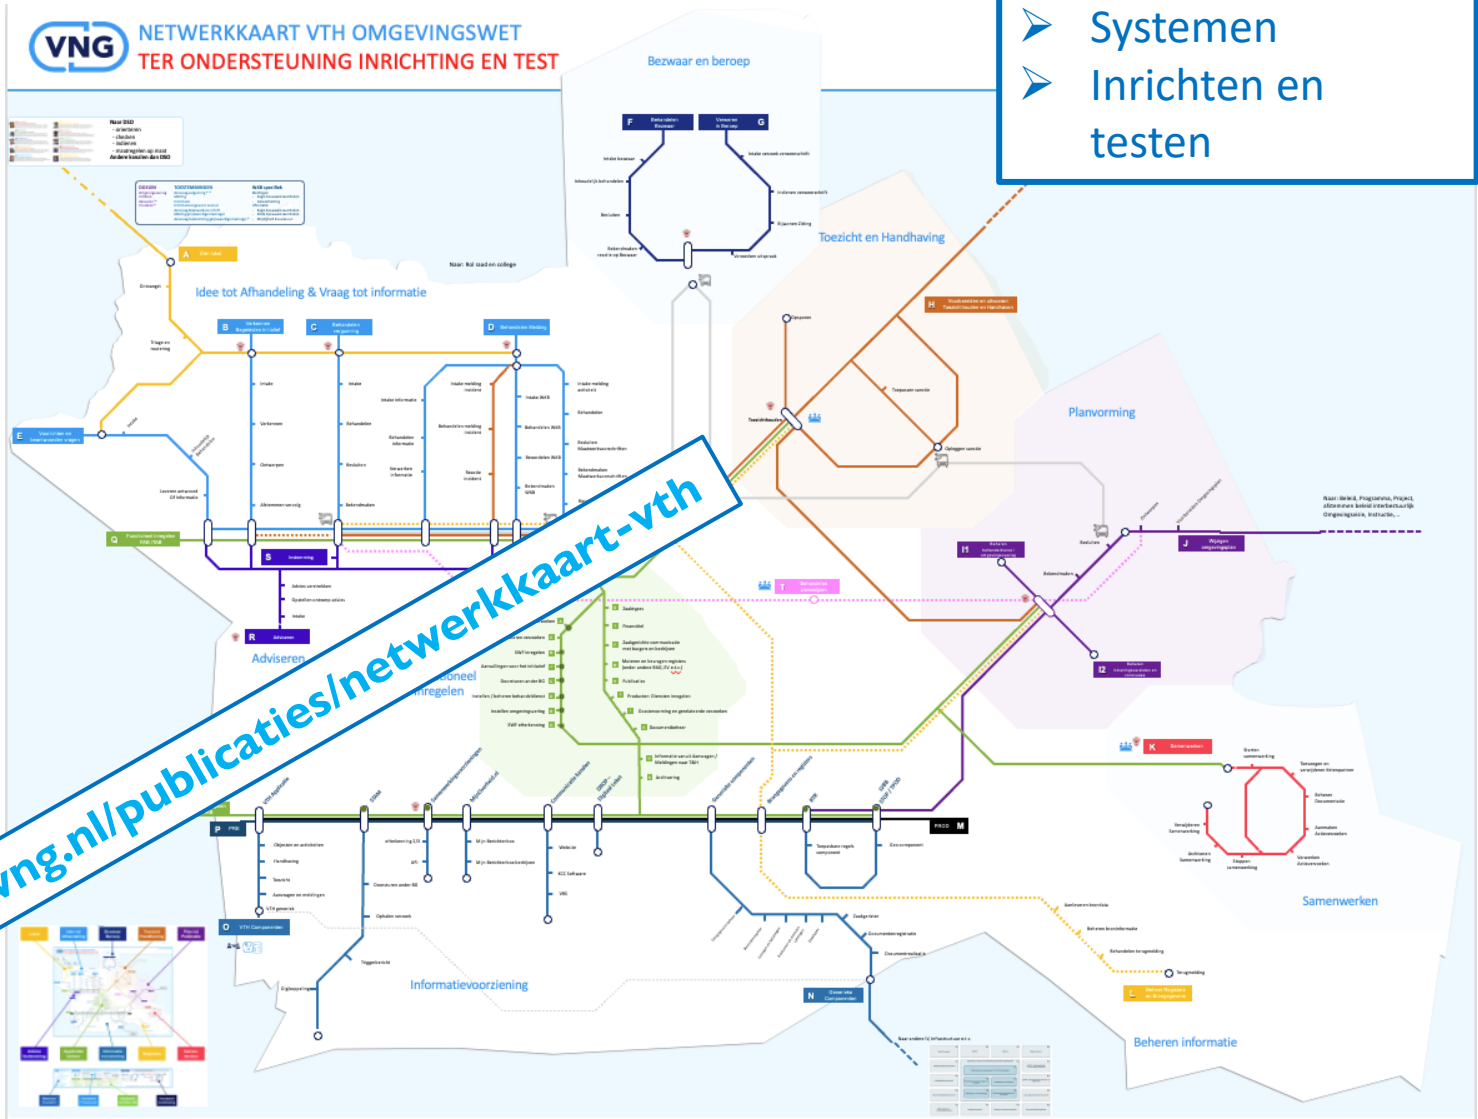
VNG NETWERKKAART VTH OMGEVINGSWET
TER ONDERSTEUNING INRICHTING EN TEST

➤ Systemen
➤ Inrichten en testen

Bezwaar en beroep

F Behandelen Bezwaar
G Verweer in Beroep

Toezicht en Handhaving

H Voorbereiden en uitvoeren Toezicht houden en Handhaven

Idee tot Afhandeling & Vraag tot informatie

A
B
C
D
E

Planvorming

H1
H2
J Wijzigen omgevingsplan

Q
S
R Adviseren

T

K Samenwerken

Samenwerken

P
PROD M

O VTH Componenten

N

Informatievoorziening

L

Beheren informatie

vng.nl/publicaties/netwerkkaart-vth